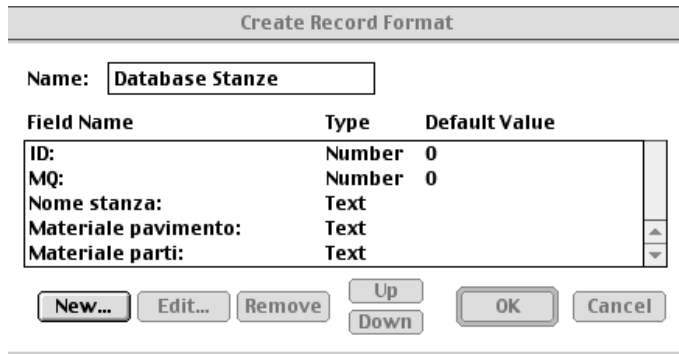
Create Record Format

Name: Database Stanze

| Field Name | Type | Default Value |
|---|---|---|
| ID: | Number | 0 |
| MQ: | Number | 0 |
| Nome stanza: | Text | |
| Materiale pavimento: | Text | |
| Materiale parti: | Text | |

New... Edit... Remove Up Down OK Cancel